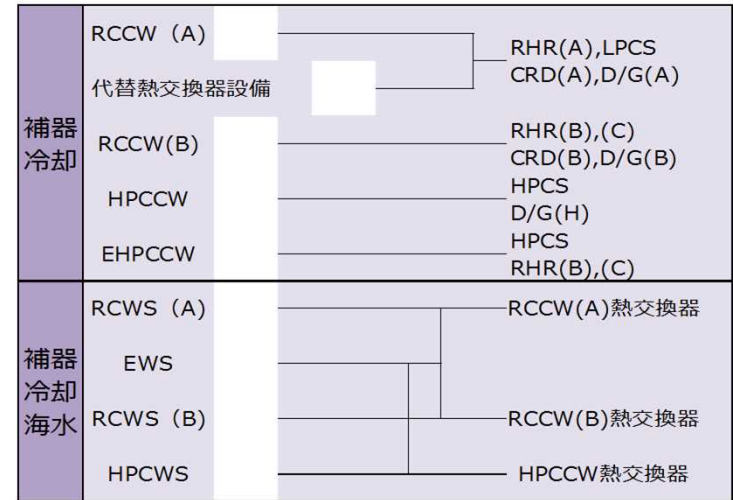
補器冷却

RCCW（A）
代替熱交換器設備
RHR(A),LPCS
CRD(A),D/G(A)

RCCW(B)
RHR(B),(C)
CRD(B),D/G(B)

HPCCW
HPCS
D/G(H)

EHPCCW
HPCS
RHR(B),(C)

補器冷却海水

RCWS（A）
RCCW(A)熱交換器

EWS

RCWS（B）
RCCW(B)熱交換器

HPCWS
HPCCW熱交換器